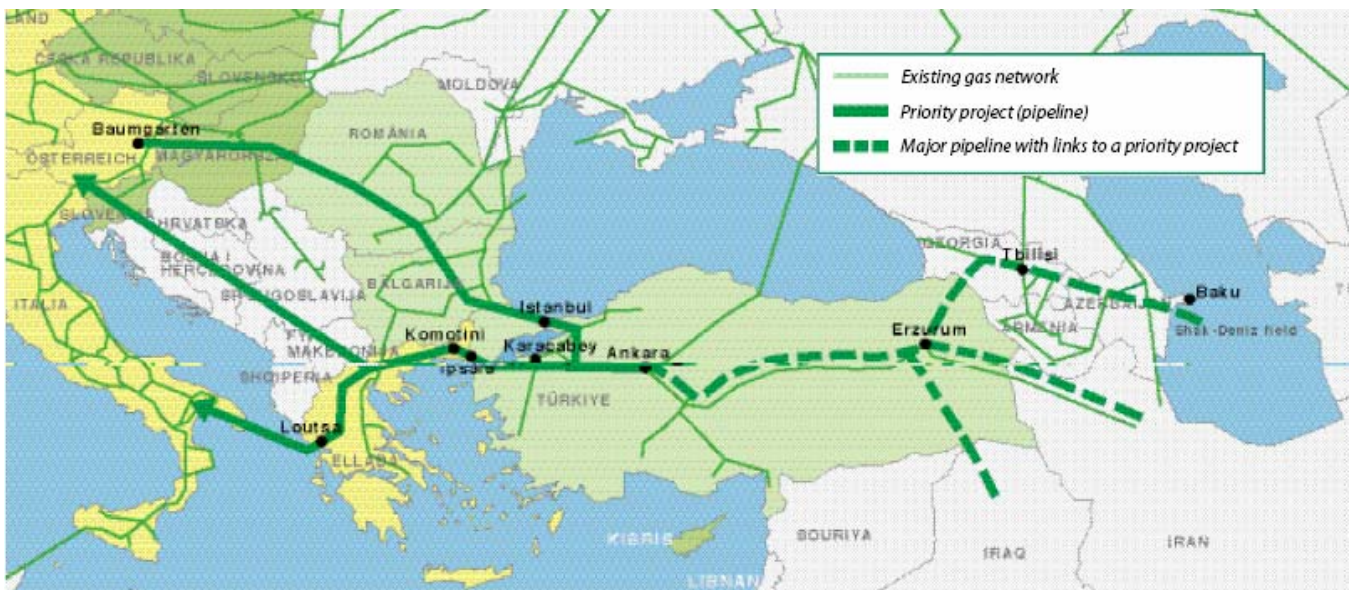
Existing gas network
Priority project (pipeline)
Major pipeline with links to a priority project

LAND
ČESKA REPUBLIKA
SLOVENSKO
MOLDOVA
Baumgarten
ÖSTERREICH
MAGYARORSZÁG
ROMÂNIA
SLOVENIJA
HRVATSKA
BOSNA I HERCEGOVINA
JUGOSLAVIJA
BALGARIJA
ITALIA
Istanbul
FYR MAKEDONIJA
Komotini
Ipsala
Karacabey
Ankara
SHQIPERIA
TÜRKIYE
Loutsa
ELLADA
GEORGIA
Tbilisi
AZERBAIJAN
ARMENIA
Baku
Shah-Deniz field
Erzurum
KIBRIS
LIBNAN
SOURIYA
IRAQ
IRAN